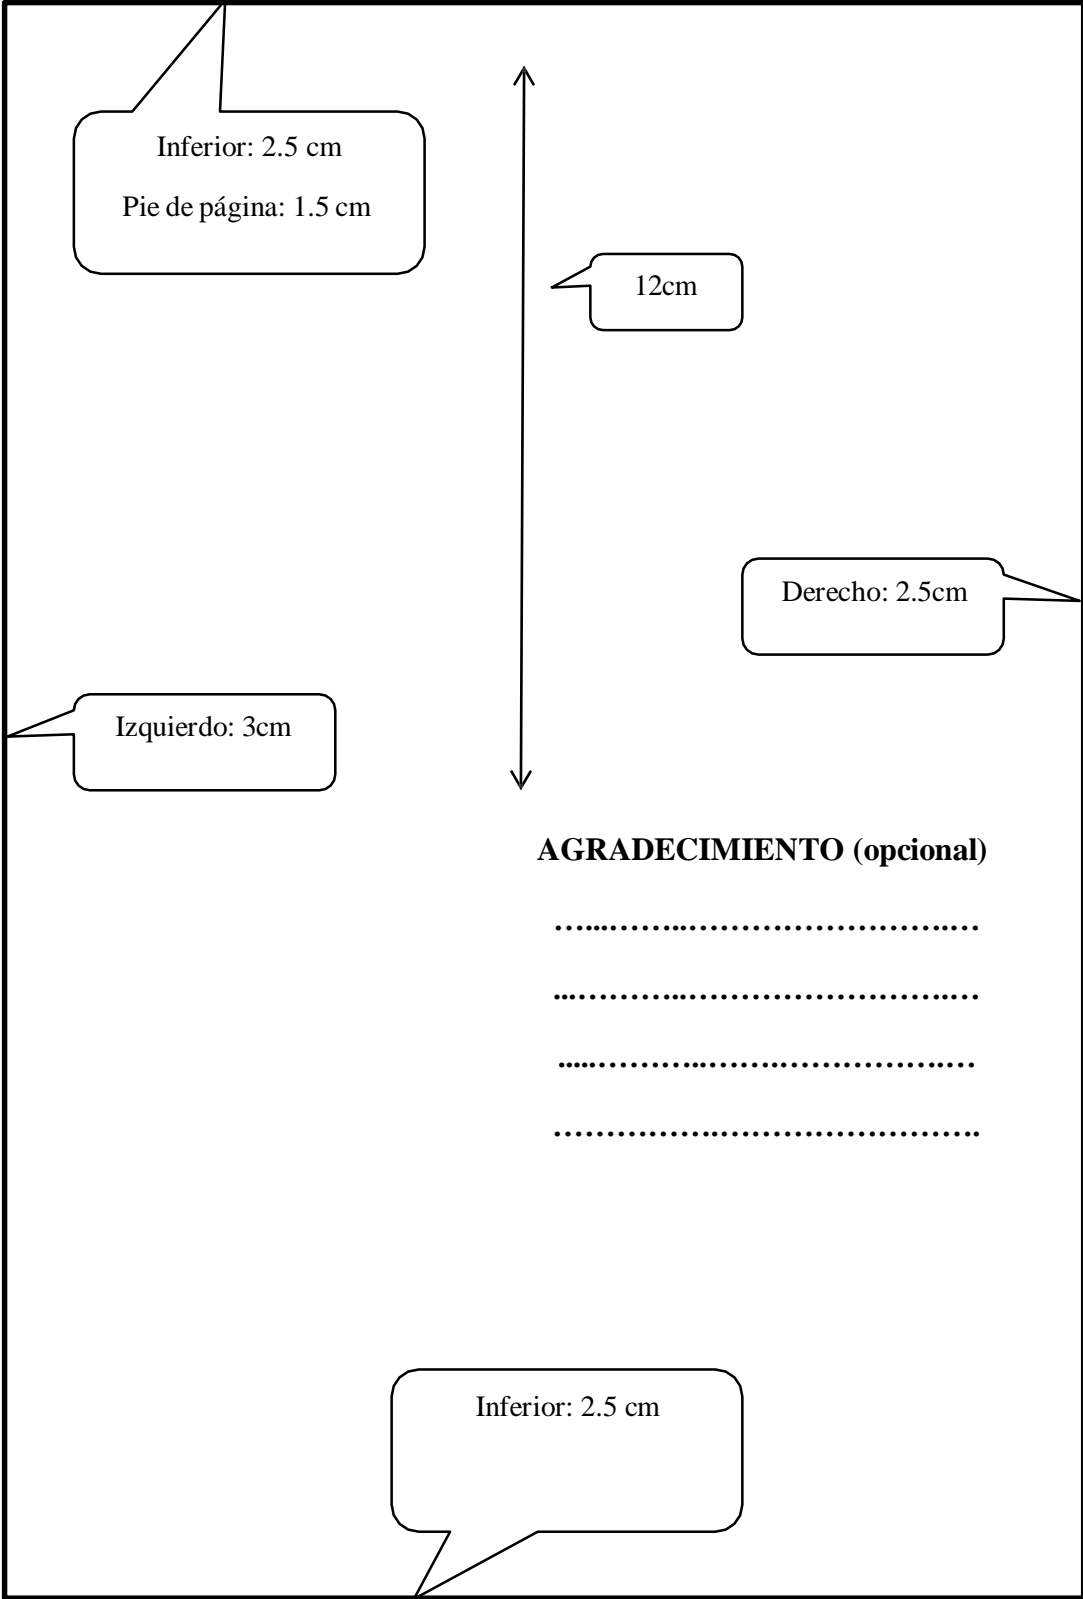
Inferior: 2.5 cm

Pie de página: 1.5 cm

12cm

Derecho: 2.5cm

Izquierdo: 3cm

**AGRADECIMIENTO (opcional)**

…...……..…………………….…

...………..…………………..…

.....………..…………………..…

…………….…………………….

Inferior: 2.5 cm